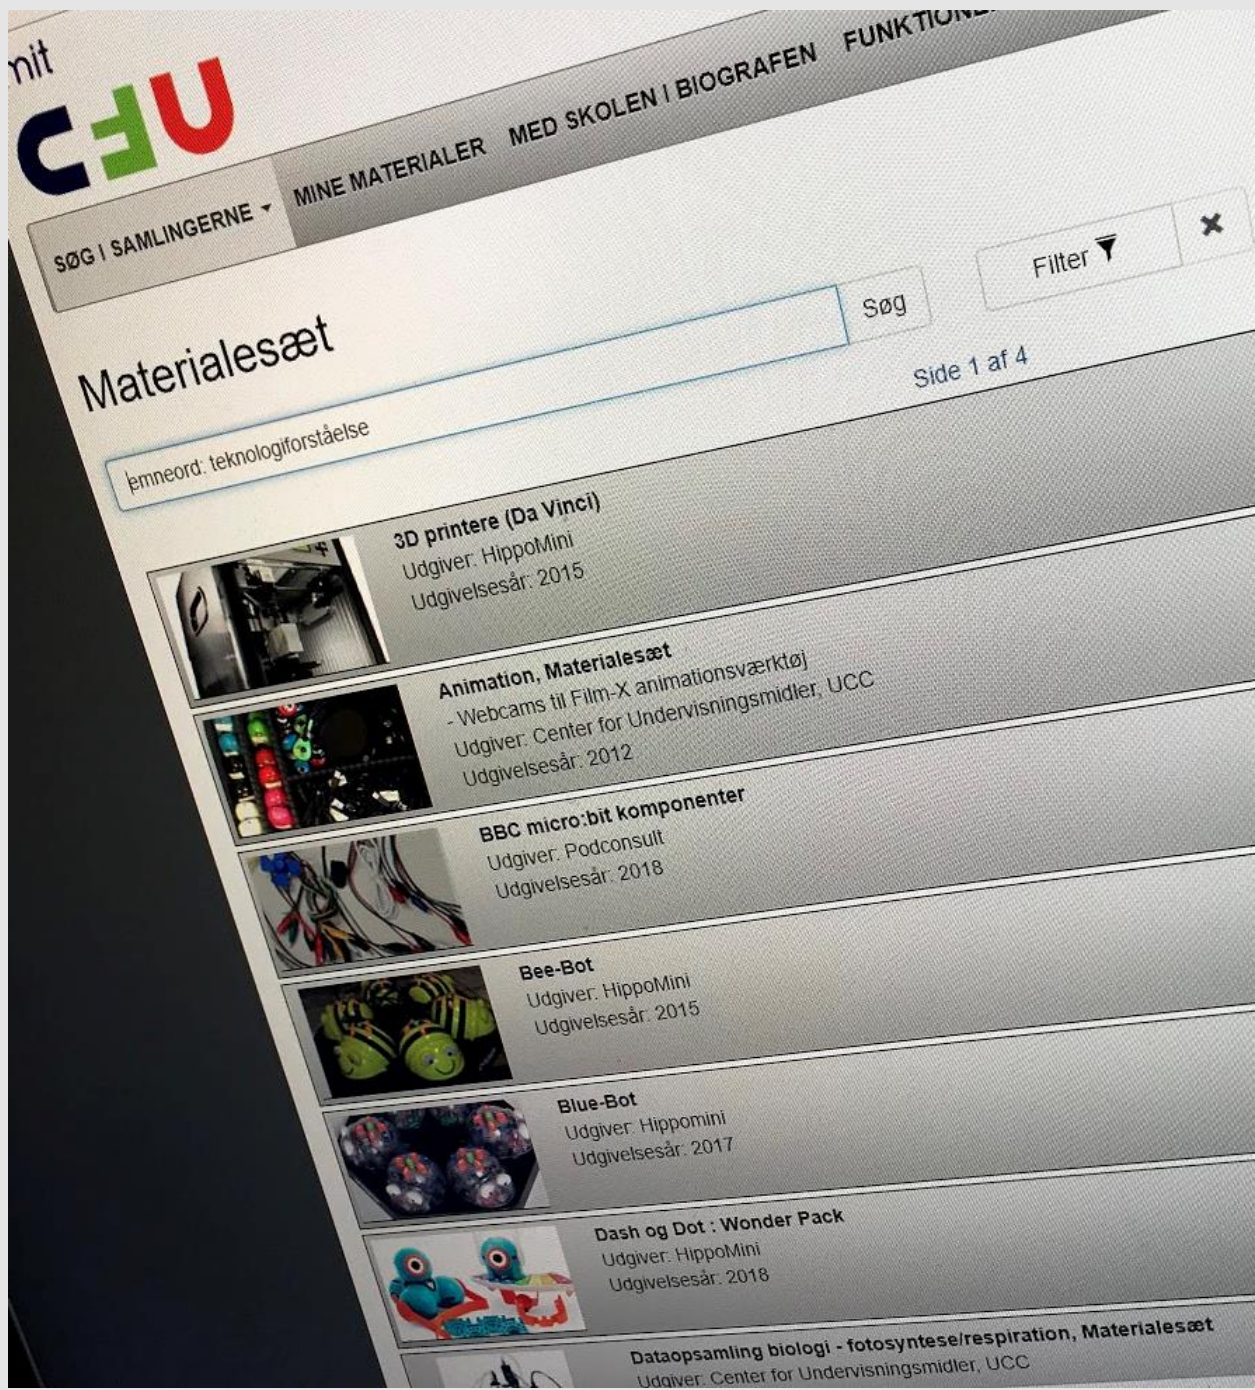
mit

CFU

SØG I SAMLINGERNE ▾ MINE MATERIALER MED SKOLEN I BIOGRAFEN FUNKTION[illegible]

Materialesæt

emneord: teknologiforståelse

Søg

Filter

✕

Side 1 af 4

3D printere (Da Vinci)
Udgiver: HippoMini
Udgivelsesår: 2015

Animation, Materialesæt
- Webcams til Film-X animationsværktøj
Udgiver: Center for Undervisningsmidler, UCC
Udgivelsesår: 2012

BBC micro:bit komponenter
Udgiver: Podconsult
Udgivelsesår: 2018

Bee-Bot
Udgiver: HippoMini
Udgivelsesår: 2015

Blue-Bot
Udgiver: Hippomini
Udgivelsesår: 2017

Dash og Dot : Wonder Pack
Udgiver: HippoMini
Udgivelsesår: 2018

Dataopsamling biologi - fotosyntese/respiration, Materialesæt
Udgiver: Center for Undervisningsmidler, UCC